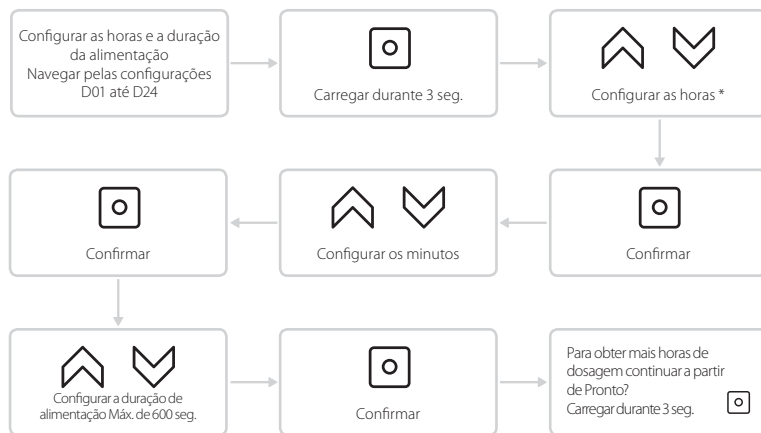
Configurar as horas e a duração da alimentação
Navegar pelas configurações D01 até D24

Carregar durante 3 seg.

Configurar as horas *

Confirmar

Configurar os minutos

Confirmar

Configurar a duração de alimentação Máx. de 600 seg.

Confirmar

Para obter mais horas de dosagem continuar a partir de Pronto?
Carregar durante 3 seg.